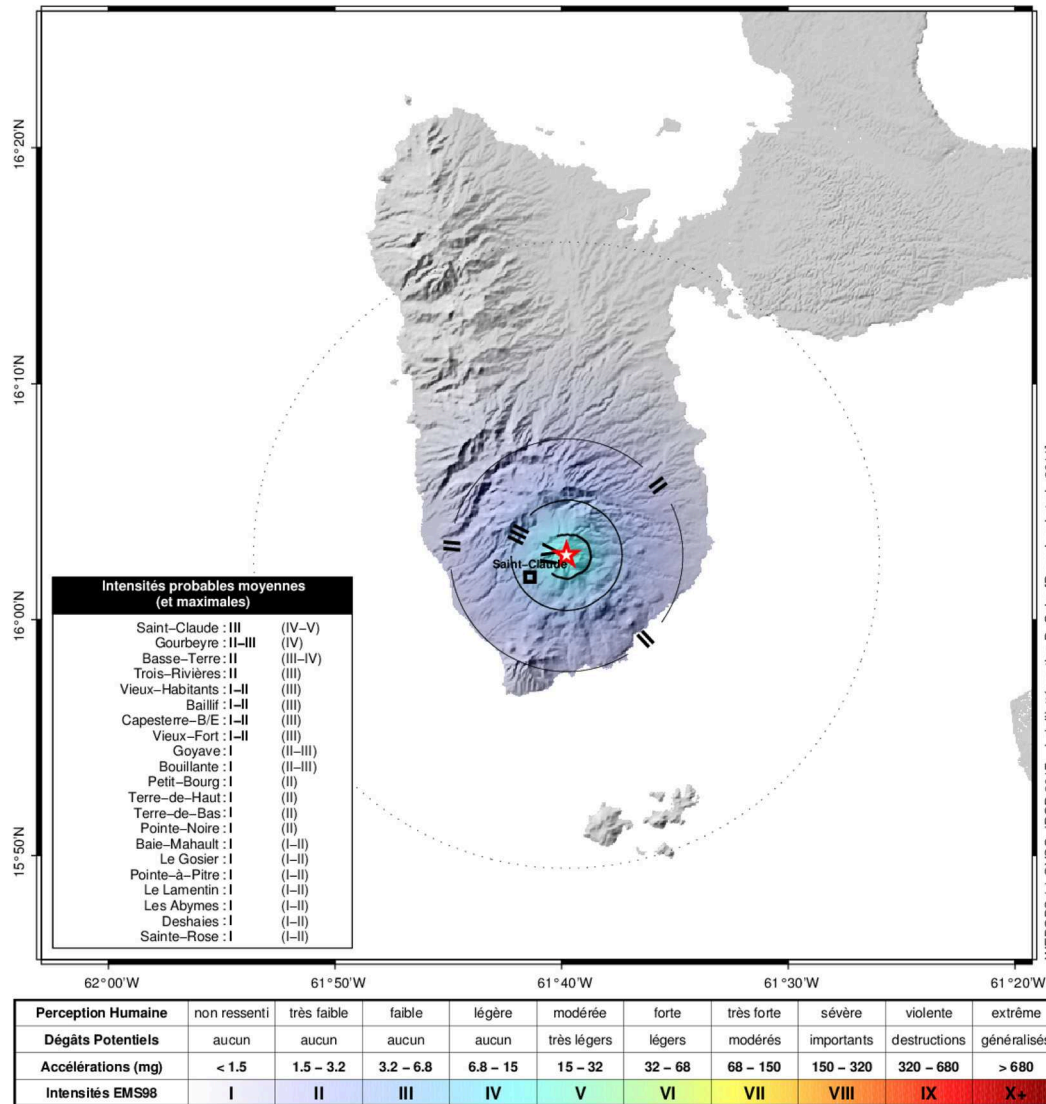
16°20'N

16°10'N

16°00'N

15°50'N

II

III

II

II

Saint-Claude

Intensités probables moyennes (et maximales)

| | | |
|---|---|---|
| Saint-Claude : | III | (IV-V) |
| Gourbeyre : | II-III | (IV) |
| Basse-Terre : | II | (III-IV) |
| Trois-Rivières : | II | (III) |
| Vieux-Habitants : | I-II | (III) |
| Baillif : | I-II | (III) |
| Capesterre-B/E : | I-II | (III) |
| Vieux-Fort : | I-II | (III) |
| Goyave : | I | (II-III) |
| Bouillante : | I | (II-III) |
| Petit-Bourg : | I | (II) |
| Terre-de-Haut : | I | (II) |
| Terre-de-Bas : | I | (II) |
| Pointe-Noire : | I | (II) |
| Baie-Mahault : | I | (I-II) |
| Le Gosier : | I | (I-II) |
| Pointe-à-Pitre : | I | (I-II) |
| Le Lamentin : | I | (I-II) |
| Les Abymes : | I | (I-II) |
| Deshaies : | I | (I-II) |
| Sainte-Rose : | I | (I-II) |

62°00'W 61°50'W 61°40'W 61°30'W 61°20'W

| Perception Humaine | non ressenti | très faible | faible | légère | modérée | forte | très forte | sévère | violente | extrême |
|---|---|---|---|---|---|---|---|---|---|---|
| Dégâts Potentiels | aucun | aucun | aucun | aucun | très légers | légers | modérés | importants | destructions | généralisés |
| Accélérations (mg) | < 1.5 | 1.5 – 3.2 | 3.2 – 6.8 | 6.8 – 15 | 15 – 32 | 32 – 68 | 68 – 150 | 150 – 320 | 320 – 680 | > 680 |
| Intensités EMS98 | I | II | III | IV | V | VI | VII | VIII | IX | X+ |